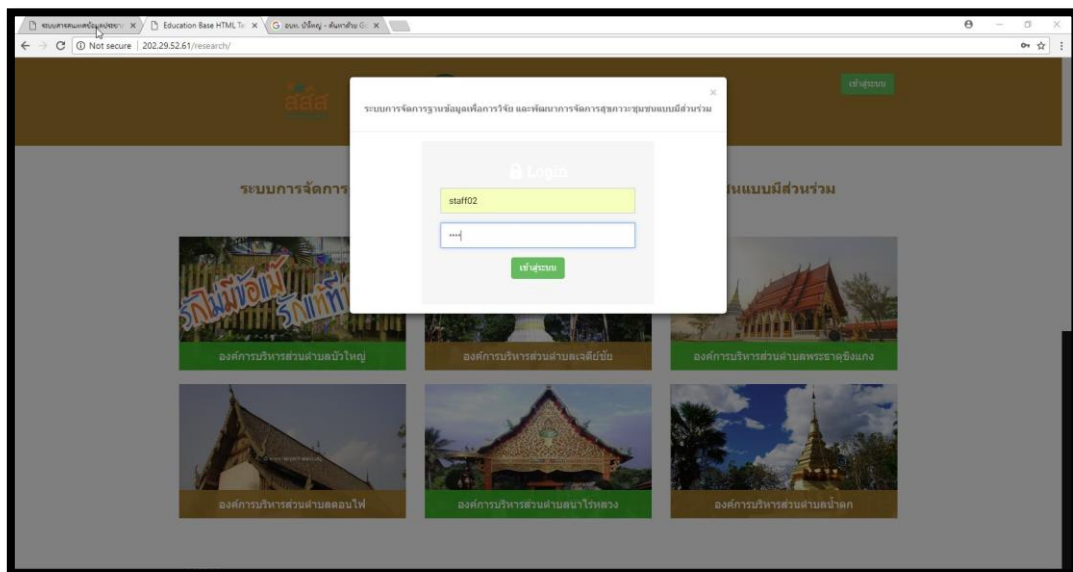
ระบบการจัดการฐานข้อมูล × Education Base HTML Te × อบต. บัวใหญ่ - ค้นหาด้วย G ×

Not secure | 202.29.52.61/research/

สสส

เข้าสู่ระบบ

ระบบการจัดการ

นแบบมีส่วนร่วม

ระบบการจัดการฐานข้อมูลเพื่อการวิจัย และพัฒนาการจัดการสุขภาวะชุมชนแบบมีส่วนร่วม

×

Login

staff02

••••

เข้าสู่ระบบ

รักไม่มีข้อแม้ รักแท้

องค์การบริหารส่วนตำบลบัวใหญ่

องค์การบริหารส่วนตำบลเจดีย์ชัย

องค์การบริหารส่วนตำบลพระธาตุขิงแกง

องค์การบริหารส่วนตำบลดอนไฟ

องค์การบริหารส่วนตำบลนาไร่หลวง

องค์การบริหารส่วนตำบลน้ำตก